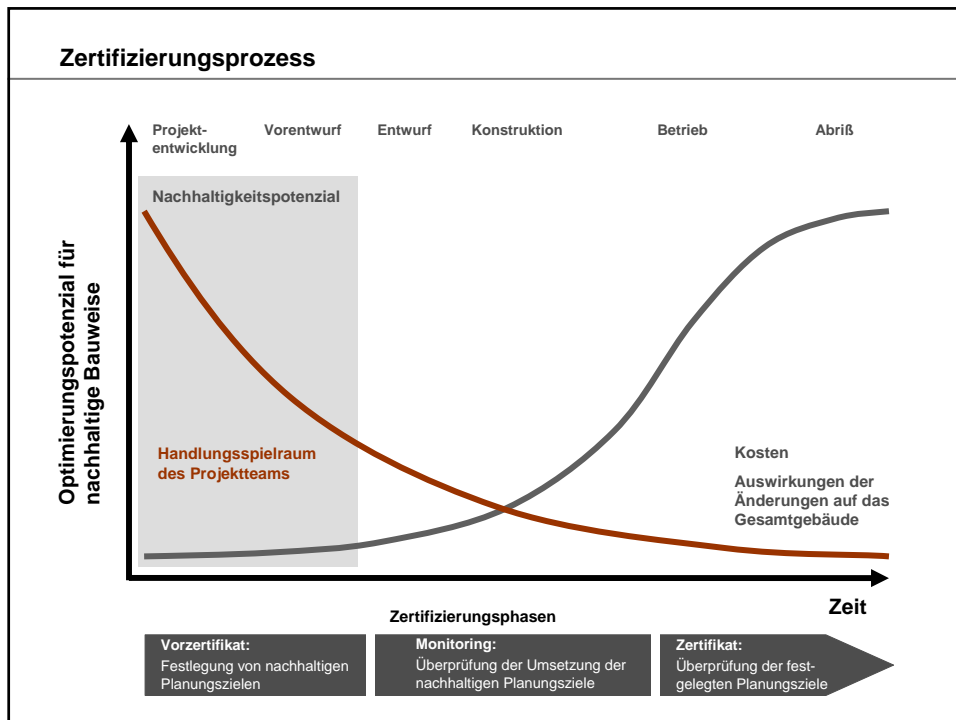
Zertifizierungsprozess

Projektentwicklung

Vorentwurf

Entwurf

Konstruktion

Betrieb

Abriß

Nachhaltigkeitspotenzial

Optimierungspotenzial für nachhaltige Bauweise

Handlungsspielraum des Projektteams

Kosten

Auswirkungen der Änderungen auf das Gesamtgebäude

Zeit

Zertifizierungsphasen

Vorzertifikat:
Festlegung von nachhaltigen Planungszielen

Monitoring:
Überprüfung der Umsetzung der nachhaltigen Planungsziele

Zertifikat:
Überprüfung der festgelegten Planungsziele